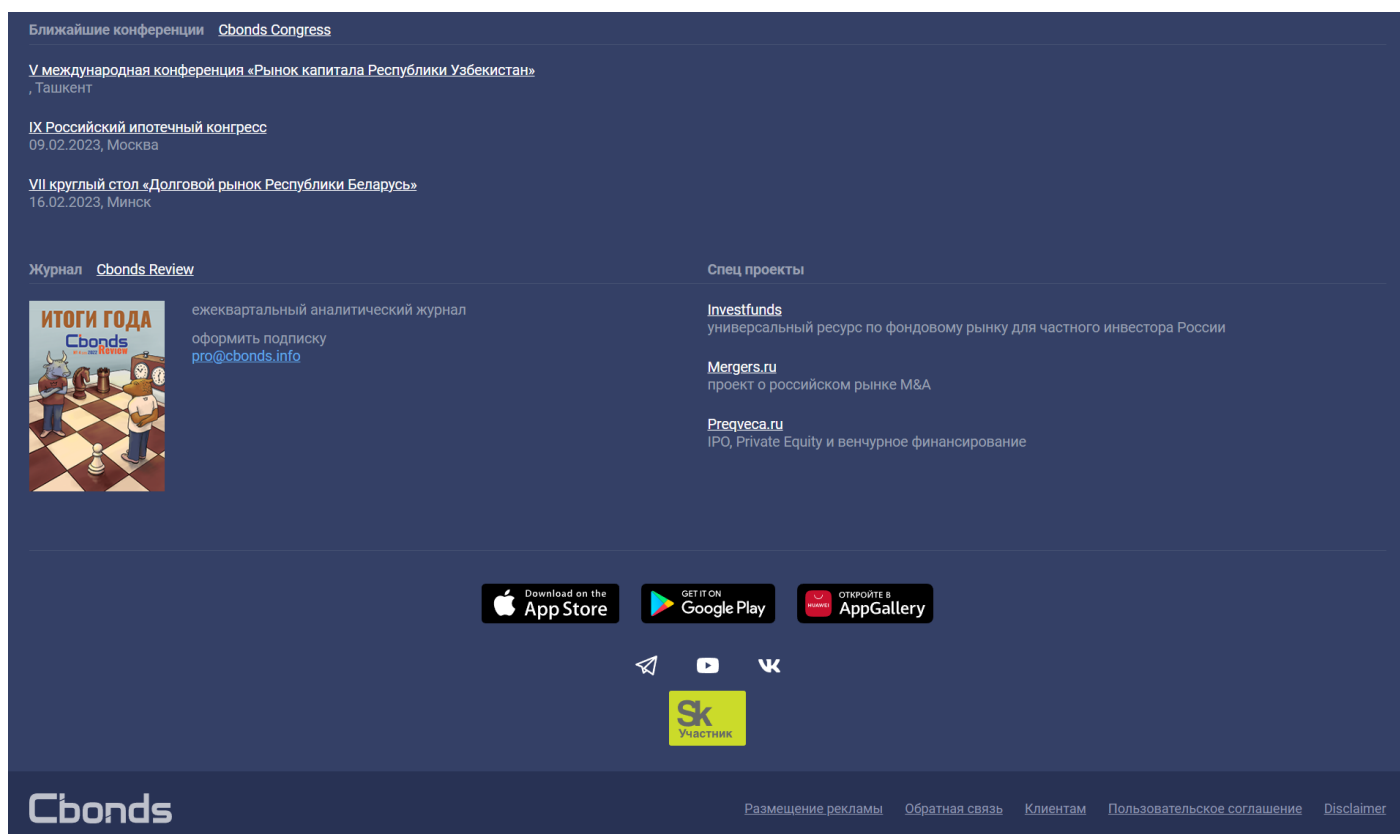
Ближайшие конференции Cbonds Congress

V международная конференция «Рынок капитала Республики Узбекистан»
, Ташкент

IX Российский ипотечный конгресс
09.02.2023, Москва

VII круглый стол «Долговой рынок Республики Беларусь»
16.02.2023, Минск

Журнал Cbonds Review

ИТОГИ ГОДА
Cbonds Review

ежеквартальный аналитический журнал

оформить подписку
pro@cbonds.info

Спец проекты

Investfunds
универсальный ресурс по фондовому рынку для частного инвестора России

Mergers.ru
проект о российском рынке M&A

Preqveca.ru
IPO, Private Equity и венчурное финансирование

Download on the App Store

GET IT ON Google Play

HUAWEI ОТКРОЙТЕ В AppGallery

Sk
Участник

Cbonds

Размещение рекламы Обратная связь Клиентам Пользовательское соглашение Disclaimer